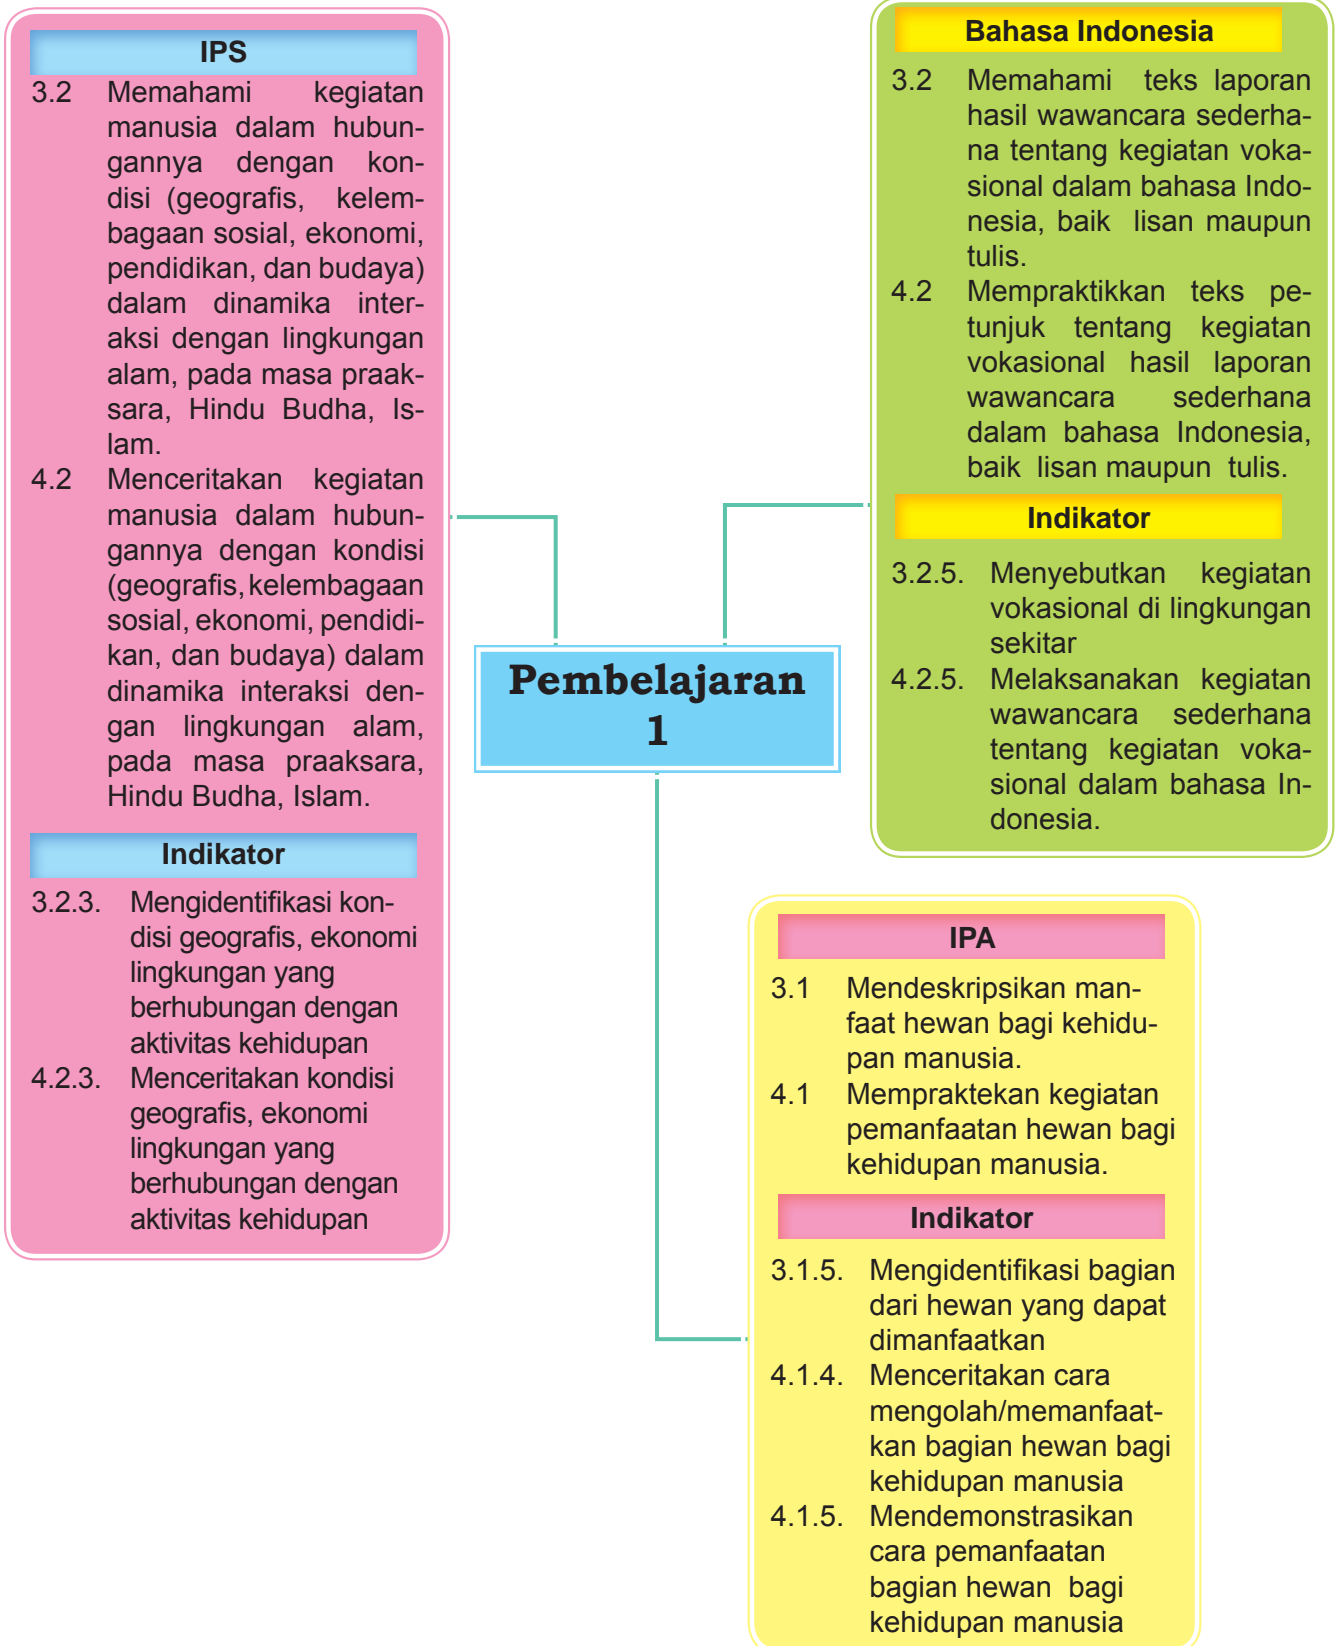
IPS

3.2 Memahami kegiatan manusia dalam hubungannya dengan kondisi (geografis, kelembagaan sosial, ekonomi, pendidikan, dan budaya) dalam dinamika interaksi dengan lingkungan alam, pada masa praaksara, Hindu Budha, Islam.

4.2 Menceritakan kegiatan manusia dalam hubungannya dengan kondisi (geografis, kelembagaan sosial, ekonomi, pendidikan, dan budaya) dalam dinamika interaksi dengan lingkungan alam, pada masa praaksara, Hindu Budha, Islam.

Indikator

3.2.3. Mengidentifikasi kondisi geografis, ekonomi lingkungan yang berhubungan dengan aktivitas kehidupan

4.2.3. Menceritakan kondisi geografis, ekonomi lingkungan yang berhubungan dengan aktivitas kehidupan

Pembelajaran 1

Bahasa Indonesia

3.2 Memahami teks laporan hasil wawancara sederhana tentang kegiatan vokasional dalam bahasa Indonesia, baik lisan maupun tulis.

4.2 Mempraktikkan teks petunjuk tentang kegiatan vokasional hasil laporan wawancara sederhana dalam bahasa Indonesia, baik lisan maupun tulis.

Indikator

3.2.5. Menyebutkan kegiatan vokasional di lingkungan sekitar

4.2.5. Melaksanakan kegiatan wawancara sederhana tentang kegiatan vokasional dalam bahasa Indonesia.

IPA

3.1 Mendeskripsikan manfaat hewan bagi kehidupan manusia.

4.1 Mempraktekan kegiatan pemanfaatan hewan bagi kehidupan manusia.

Indikator

3.1.5. Mengidentifikasi bagian dari hewan yang dapat dimanfaatkan

4.1.4. Menceritakan cara mengolah/memanfaatkan bagian hewan bagi kehidupan manusia

4.1.5. Mendemonstrasikan cara pemanfaatan bagian hewan bagi kehidupan manusia